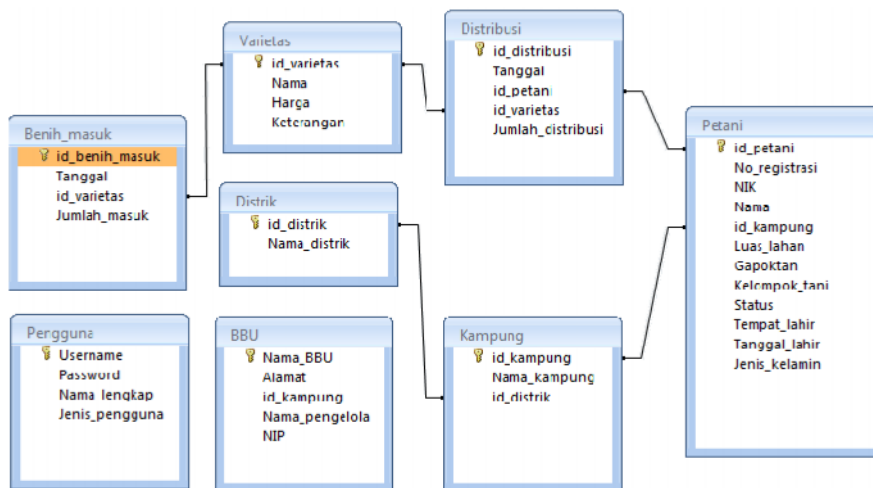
Varietas
id_varietas
Nama
Harga
Keterangan

Distribusi
id_distribusi
Tanggal
id_petani
id_varietas
Jumlah_distribusi

Benih_masuk
id_benih_masuk
Tanggal
id_varietas
Jumlah_masuk

Distrik
id_distrik
Nama_distrik

Petani
id_petani
No_registrasi
NIK
Nama
id_kampung
Luas_lahan
Gapoktan
Kelompok_tani
Status
Tempat_lahir
Tanggal_lahir
Jenis_kelamin

Pengguna
Username
Password
Nama_lengkap
Jenis_pengguna

BBU
Nama_BBU
Alamat
id_kampung
Nama_pengelola
NIP

Kampung
id_kampung
Nama_kampung
id_distrik